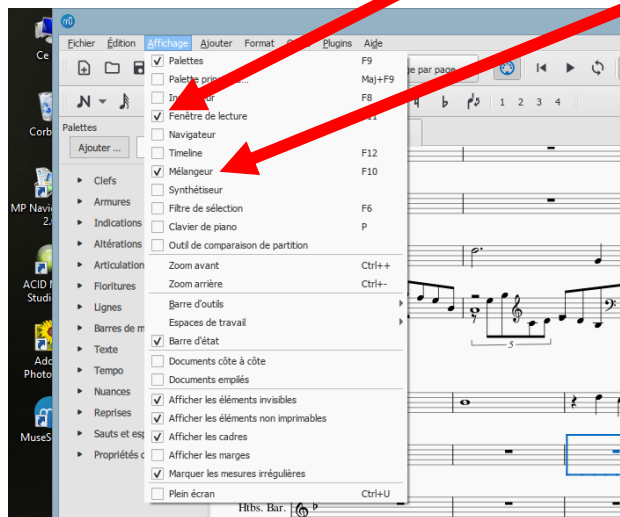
Ce

Corb

MP Navi 2.

ACID Studi

Ado Photo

MuseS

Fichier Édition Affichage Ajouter Format O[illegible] Plugins Aide

Palettes
Ajouter ...

Clefs
Armures
Indications
Altérations
Articulation
Fioritures
Lignes
Barres de m
Texte
Tempo
Nuances
Reprises
Sauts et rep
Propriétés d

Palettes F9
Palette prin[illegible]... Maj+F9
In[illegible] F8
Fenêtre de lecture F11
Navigateur
Timeline F12
Mélangeur F10
Synthétiseur
Filtre de sélection F6
Clavier de piano P
Outil de comparaison de partition
Zoom avant Ctrl++
Zoom arrière Ctrl+-
Barre d'outils
Espaces de travail
Barre d'état
Documents côte à côte
Documents empilés
Afficher les éléments invisibles
Afficher les éléments non imprimables
Afficher les cadres
Afficher les marges
Marquer les mesures irrégulières
Plein écran Ctrl+U

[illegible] par page

1 2 3 4

5

Hbs. Bar.